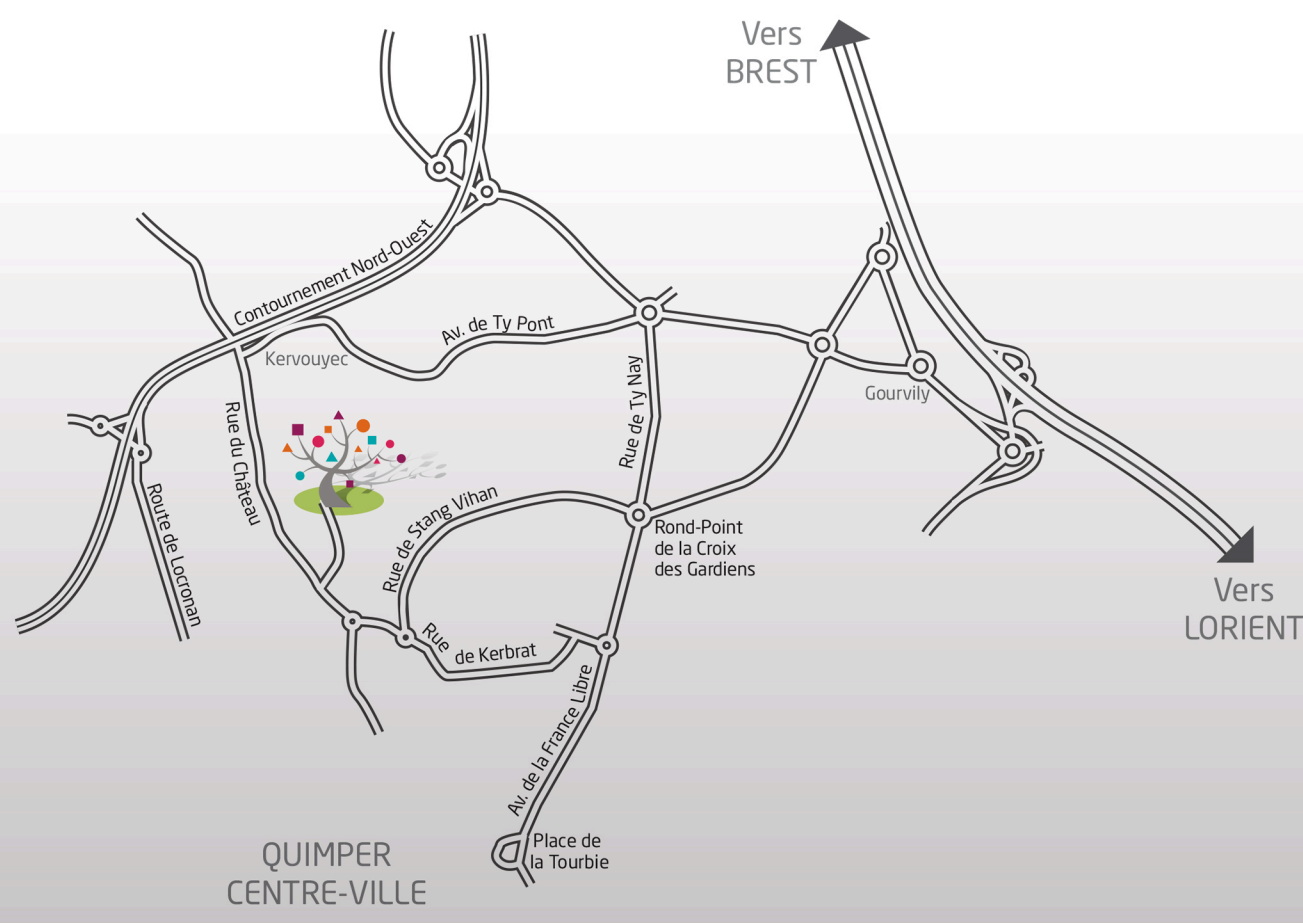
Vers BREST

Contournement Nord-Ouest

Av. de Ty Pont

Kervouyec

Gourvily

Rue du Château

Route de Locronan

Rue de Ty Nay

Rue de Stang Vihan

Rond-Point de la Croix des Gardiens

Vers LORIENT

Rue de Kerbrat

Av. de la France Libre

Place de la Tourbie

QUIMPER CENTRE-VILLE